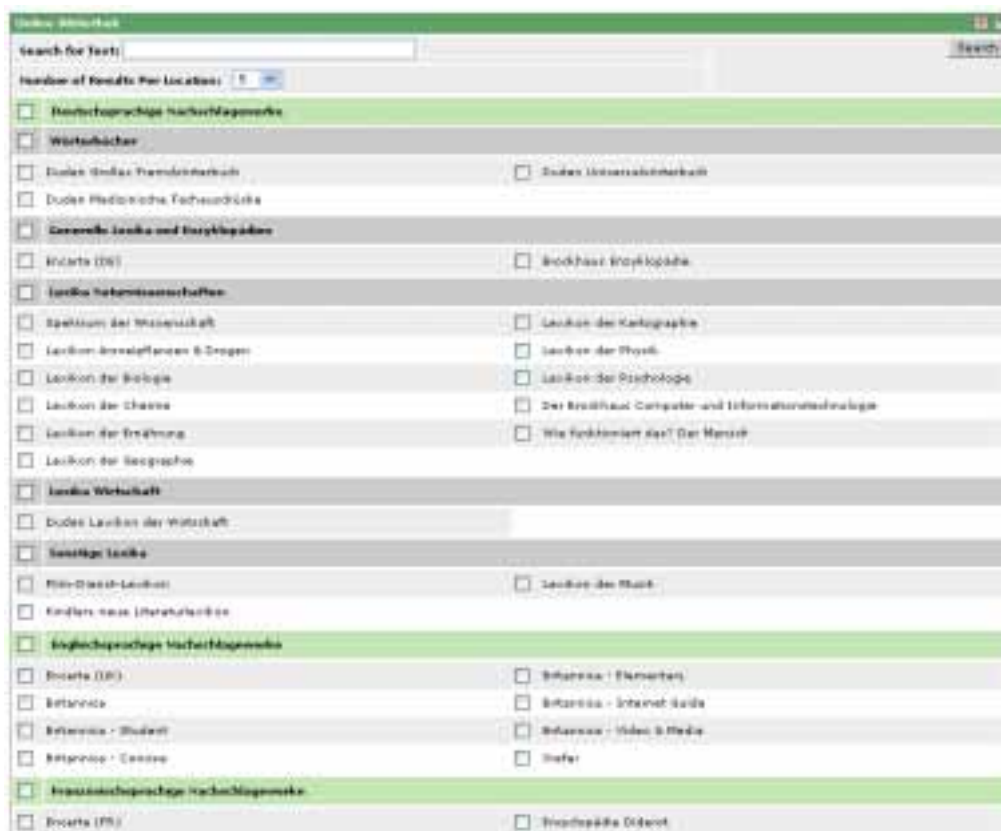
Online Bibliothek

Search for Text:

Search

Number of Results Per Location: 5

Deutschsprachige Nachschlagewerke

Wörterbücher

Duden Großes Fremdwörterbuch

Duden Universalwörterbuch

Duden Medizinische Fachausdrücke

Generelle Lexika und Enzyklopädien

Encarta (DE)

Brockhaus Enzyklopädie

Lexika Naturwissenschaften

Spektrum der Wissenschaft

Lexikon der Kartographie

Lexikon Arzneipflanzen & Drogen

Lexikon der Physik

Lexikon der Biologie

Lexikon der Psychologie

Lexikon der Chemie

Der Brockhaus Computer und Informationstechnologie

Lexikon der Ernährung

Wie funktioniert das? Der Mensch

Lexikon der Geographie

Lexika Wirtschaft

Duden Lexikon der Wirtschaft

Sonstige Lexika

Film-Dienst-Lexikon

Lexikon der Musik

Kindlers neues Literaturlexikon

Englischsprachige Nachschlagewerke

Encarta (UK)

Britannica - Elementary

Britannica

Britannica - Internet Guide

Britannica - Student

Britannica - Video & Media

Britannica - Concise

Stefan

Französischsprachige Nachschlagewerke

Encarta (FR)

Encyclopédie Diderot